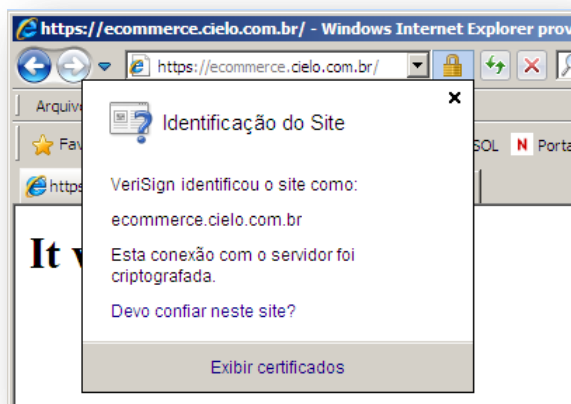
https://ecommerce.cielo.com.br/ - Windows Internet Explorer prov

https://ecommerce.cielo.com.br/

Arquiv

Fav

SOL

Porta

https

It v

×

Identificação do Site

VeriSign identificou o site como:

ecommerce.cielo.com.br

Esta conexão com o servidor foi criptografada.

Devo confiar neste site?

Exibir certificados